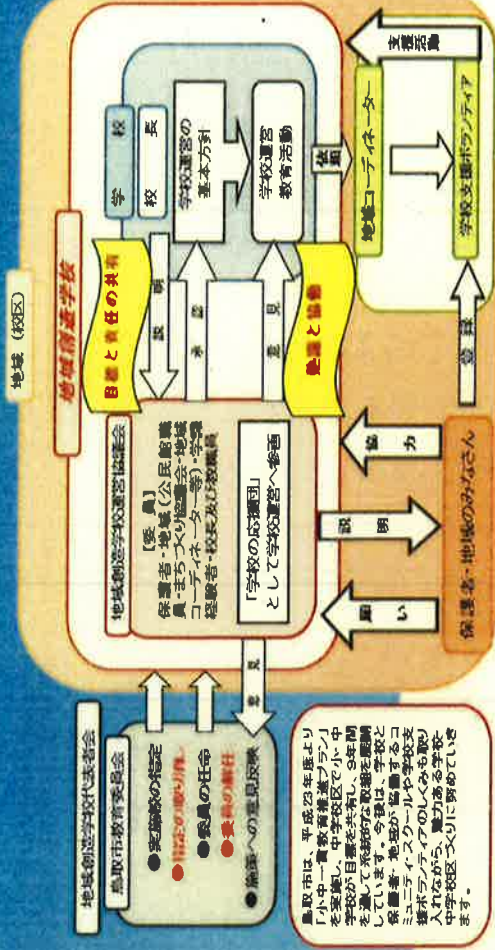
地域（校区）

地域創造学校

学校長

学校運営の基本方針

学校運営 教育活動

依頼

地域コーディネーター

学校支援ボランティア

支援活動

登録

目標と責任の共有

説明

承認

意見

連携と協働

地域創造学校運営協議会

【委員】
保護者・地域（公民館館長・まちづくり協議会・地域コーディネーター等）学識経験者・校長及び教職員

「学校の応援団」として学校運営へ参画

協力

説明

願い

保護者・地域のみなさん

地域創造学校代表者会

鳥取市教育委員会

●実施校の指定
●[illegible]
●委員の任命
●委員の解任
●施策への意見反映

意見

鳥取市は、平成23年度より「小中一貫教育推進プラン」を実施し、中学校区で小・中学校が目標を共有し、9年間を通して系統的な教育を展開しています。今後は、学校と保護者・地域が協働するコミュニティ・スクールや学校支援ボランティアのしくみも取り入れながら、魅力ある学校・中学校区づくりに努めていきます。